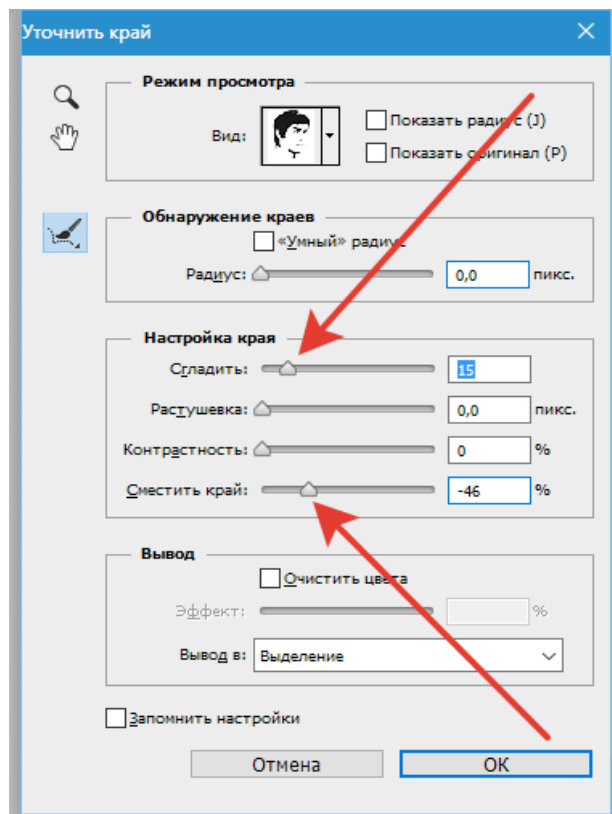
Уточнить край

Режим просмотра

Вид:

Показать радиус (J)

Показать оригинал (P)

Обнаружение краев

«Умный» радиус

Радиус: 0,0 пикс.

Настройка края

Сгладить: 15

Растушевка: 0,0 пикс.

Контрастность: 0 %

Сместить край: -46 %

Вывод

Очистить цвета

Эффект: %

Вывод в: Выделение

Запомнить настройки

Отмена

OK